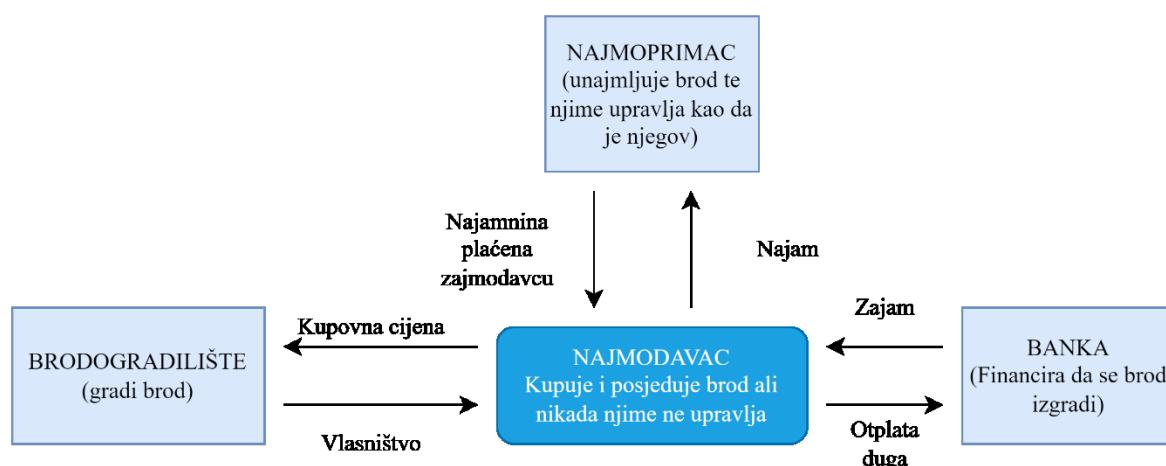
NAJMOPRIMAC
(unajmljuje brod te njime upravlja kao da je njegov)

Najamnina plaćena zajmodavcu

Najam

BRODOGRADILIŠTE
(gradi brod)

Kupovna cijena

Vlasništvo

NAJMODAVAC
Kupuje i posjeduje brod ali nikada njime ne upravlja

Zajam

Otplata duga

BANKA
(Financira da se brod izgradi)